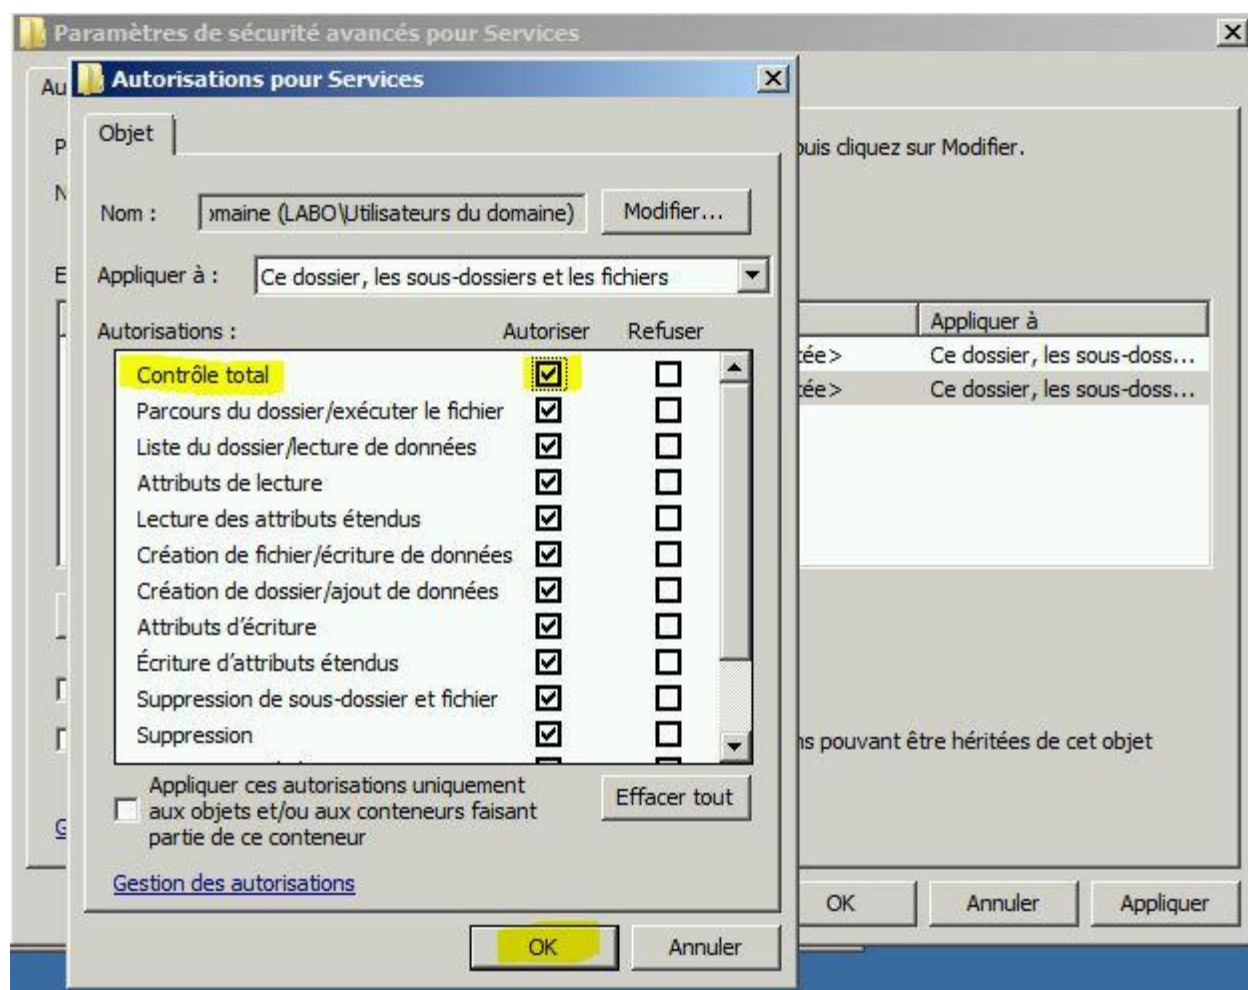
Paramètres de sécurité avancés pour Services

Au

P

N

E

Autorisations pour Services

Objet

Nom : omaine (LABO\Utilisateurs du domaine) Modifier...

Appliquer à : Ce dossier, les sous-dossiers et les fichiers

Autorisations : Autoriser Refuser

| | Autoriser | Refuser |
|---|---|---|
| Contrôle total | ☑ | ☐ |
| Parcours du dossier/exécuter le fichier | ☑ | ☐ |
| Liste du dossier/lecture de données | ☑ | ☐ |
| Attributs de lecture | ☑ | ☐ |
| Lecture des attributs étendus | ☑ | ☐ |
| Création de fichier/écriture de données | ☑ | ☐ |
| Création de dossier/ajout de données | ☑ | ☐ |
| Attributs d'écriture | ☑ | ☐ |
| Écriture d'attributs étendus | ☑ | ☐ |
| Suppression de sous-dossier et fichier | ☑ | ☐ |
| Suppression | ☑ | ☐ |

Appliquer ces autorisations uniquement aux objets et/ou aux conteneurs faisant partie de ce conteneur

Effacer tout

Gestion des autorisations

OK Annuler

uis cliquez sur Modifier.

Appliquer à

tée> Ce dossier, les sous-doss...

tée> Ce dossier, les sous-doss...

ns pouvant être héritées de cet objet

G

OK Annuler Appliquer